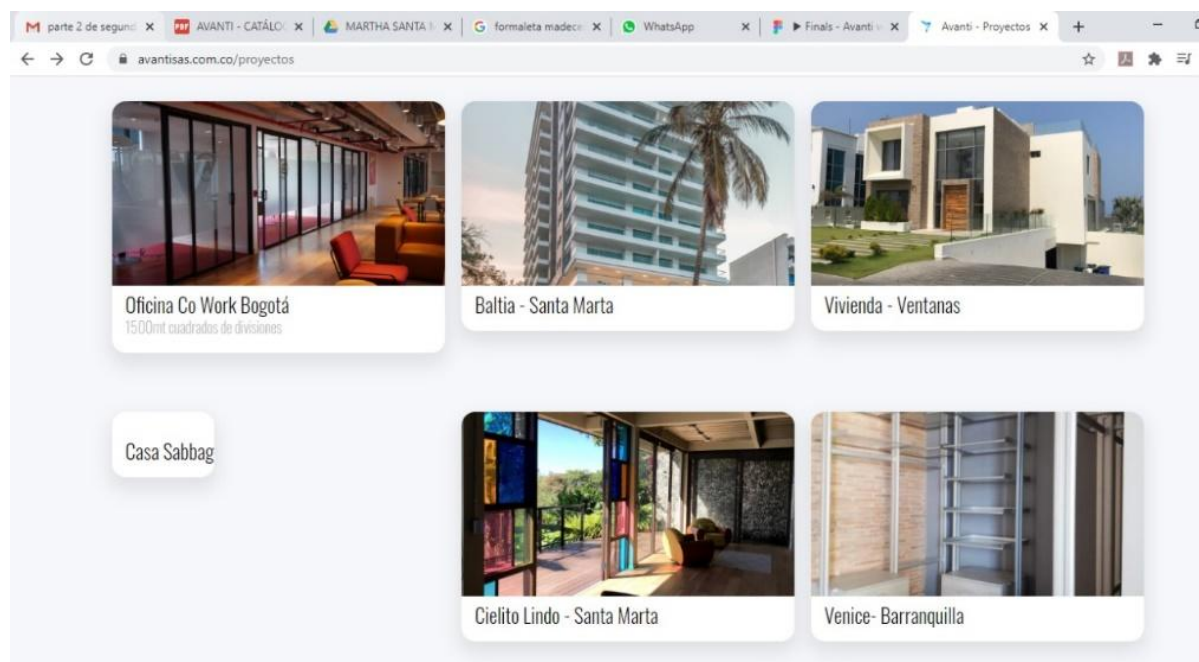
parte 2 de segund ×
AVANTI - CATÁLO ×
MARTHA SANTA ×
formaleta madec ×
WhatsApp ×
▶ Finals - Avanti ×
Avanti - Proyectos ×
+

avantisas.com.co/proyectos

Oficina Co Work Bogotá
1500mt cuadrados de divisiones

Baltia - Santa Marta

Vivienda - Ventanas

Casa Sabbag

Cielito Lindo - Santa Marta

Venice- Barranquilla